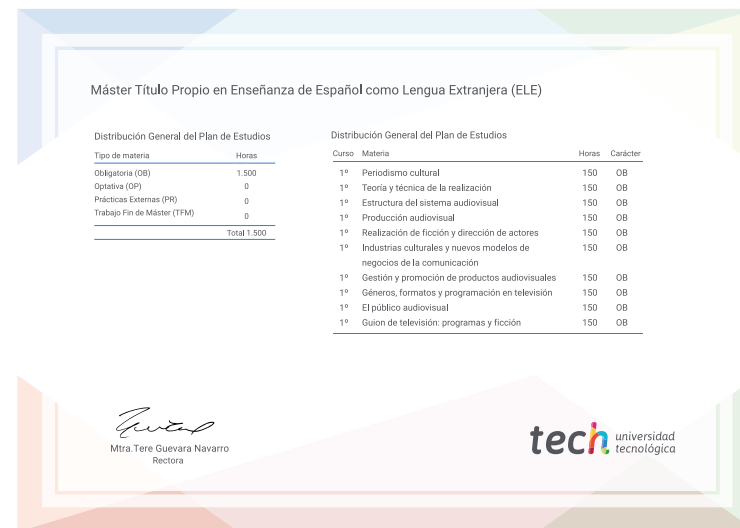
Máster Título Propio en Enseñanza de Español como Lengua Extranjera (ELE)

Distribución General del Plan de Estudios

| Tipo de materia | Horas |
|---|---|
| Obligatoria (OB) | 1.500 |
| Optativa (OP) | 0 |
| Prácticas Externas (PR) | 0 |
| Trabajo Fin de Máster (TFM) | 0 |
| | Total 1.500 |

Distribución General del Plan de Estudios

| Curso | Materia | Horas | Carácter |
|---|---|---|---|
| 1º | Periodismo cultural | 150 | OB |
| 1º | Teoría y técnica de la realización | 150 | OB |
| 1º | Estructura del sistema audiovisual | 150 | OB |
| 1º | Producción audiovisual | 150 | OB |
| 1º | Realización de ficción y dirección de actores | 150 | OB |
| 1º | Industrias culturales y nuevos modelos de negocios de la comunicación | 150 | OB |
| 1º | Gestión y promoción de productos audiovisuales | 150 | OB |
| 1º | Géneros, formatos y programación en televisión | 150 | OB |
| 1º | El público audiovisual | 150 | OB |
| 1º | Guion de televisión: programas y ficción | 150 | OB |

Mtra.Tere Guevara Navarro
Rectora

tech universidad tecnológica